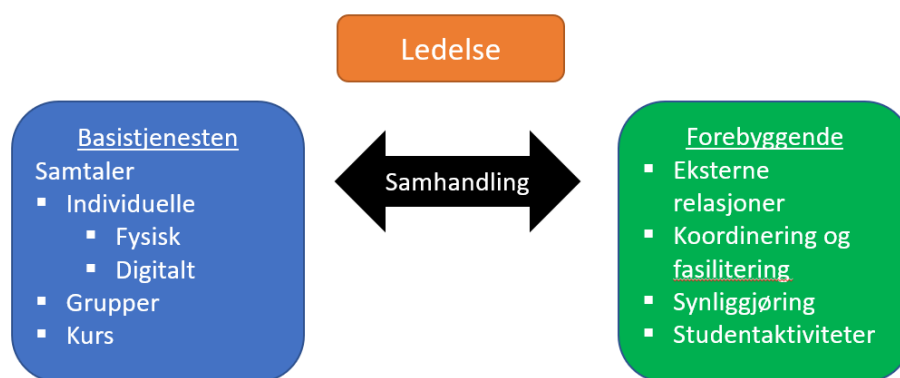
Ledelse

Basistjenesten
Samtaler
- Individuelle
  - Fysisk
  - Digitalt
- Grupper
- Kurs

Samhandling

Forebyggende
- Eksterne relasjoner
- Koordinering og fasilitering
- Synliggjøring
- Studentaktiviteter